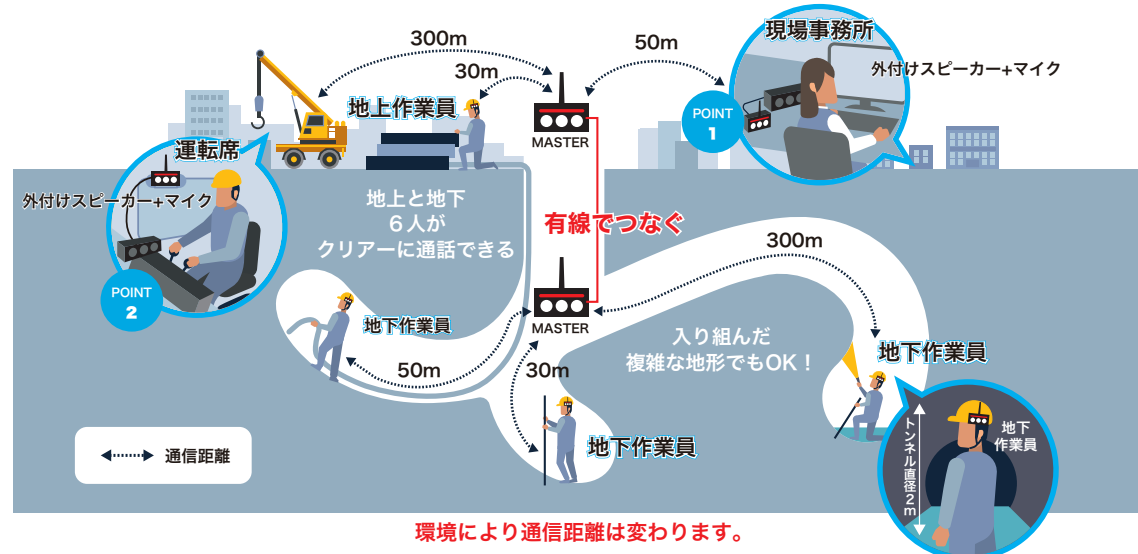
300m

30m

50m

現場事務所

外付けスピーカー+マイク

POINT 1

地上作業員

MASTER

運転席

外付けスピーカー+マイク

POINT 2

地上と地下
6人が
クリアーに通話できる

有線でつなぐ

300m

地下作業員

MASTER

50m

入り組んだ
複雑な地形でもOK！

30m

地下作業員

トンネル直径2m

地下作業員

地下作業員

通信距離

環境により通信距離は変わります。